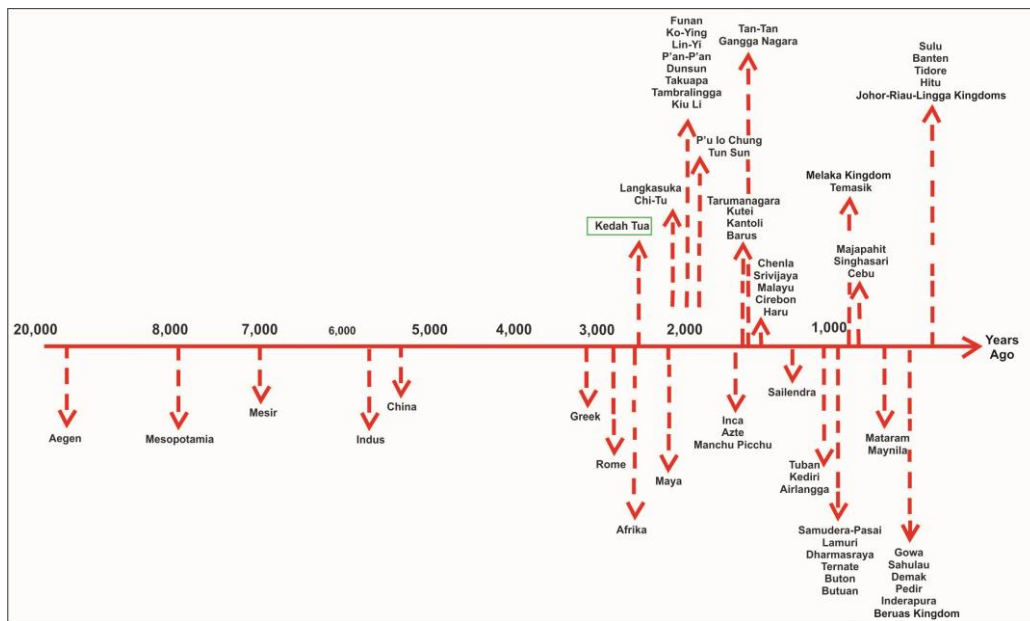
Funan
Ko-Ying
Lin-Yi
P'an-P'an
Dunsun
Takuapa
Tambralingga
Kiu Li

Tan-Tan
Gangga Nagara

Sulu
Banten
Tidore
Hitu
Johor-Riau-Lingga Kingdoms

P'u lo Chung
Tun Sun

Langkasuka
Chi-Tu

Melaka Kingdom
Temasik

Tarumanagara
Kutei
Kantoli
Barus

Kedah Tua

Majapahit
Singhasari
Cebu

Chenla
Srivijaya
Malayu
Cirebon
Haru

20,000 8,000 7,000 6,000 5,000 4,000 3,000 2,000 1,000 Years Ago

Aegen

Mesopotamia

Mesir

Indus

China

Greek

Rome

Afrika

Maya

Inca
Azte
Manchu Picchu

Sailendra

Tuban
Kediri
Airlangga

Samudera-Pasai
Lamuri
Dharmasraya
Ternate
Buton
Butuan

Mataram
Maynila

Gowa
Sahulau
Demak
Pedir
Inderapura
Beruas Kingdom